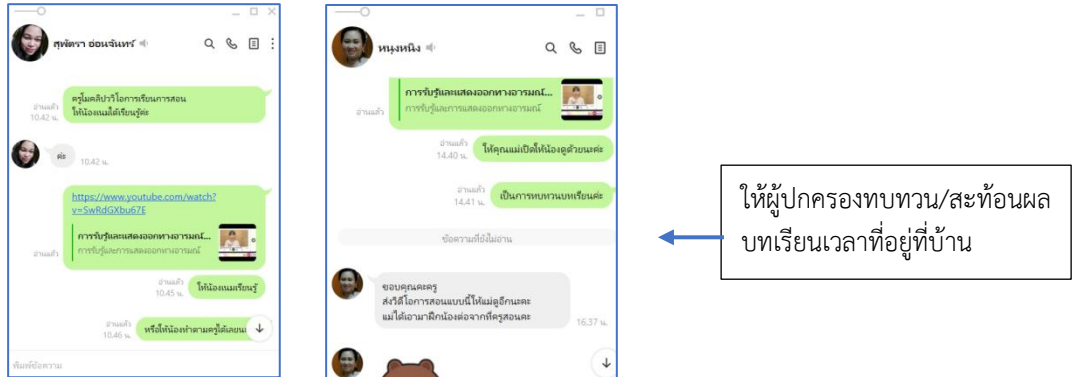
สุพัตรา อ่อนจันทร์

อ่านแล้ว 10.42 น.

ครูโพสคลิปวีดีโอการเรียนการสอน ให้น้องแนมได้เรียนรู้ค่ะ

ค่ะ 10.42 น.

https://www.youtube.com/watch?v=SwRdGXbu67E

การรับรู้และแสดงออกทางอารมณ์...
การรับรู้และการแสดงออกทางอารมณ์

อ่านแล้ว

อ่านแล้ว 10.45 น.

ให้น้องแนมเรียนรู้

อ่านแล้ว 10.46 น.

หรือให้น้องทำตามครูได้เลยนะ

พิมพ์ข้อความ

หนุงหนิง

การรับรู้และแสดงออกทางอารมณ์...
การรับรู้และการแสดงออกทางอารมณ์

อ่านแล้ว

อ่านแล้ว 14.40 น.

ให้คุณแม่เปิดให้น้องดูด้วยนะคะ

อ่านแล้ว 14.41 น.

เป็นการทบทวนบทเรียนค่ะ

ข้อความที่ยังไม่อ่าน

ขอบคุณคะครู
ส่งวีดีโอการสอนแบบนี้ให้แม่ดูอีกนะคะ
แม่ได้เอามาฝึกน้องต่อจากที่ครูสอนคะ

16.37 น.

ให้ผู้ปกครองทบทวน/สะท้อนผลบทเรียนเวลาที่อยู่ที่บ้าน